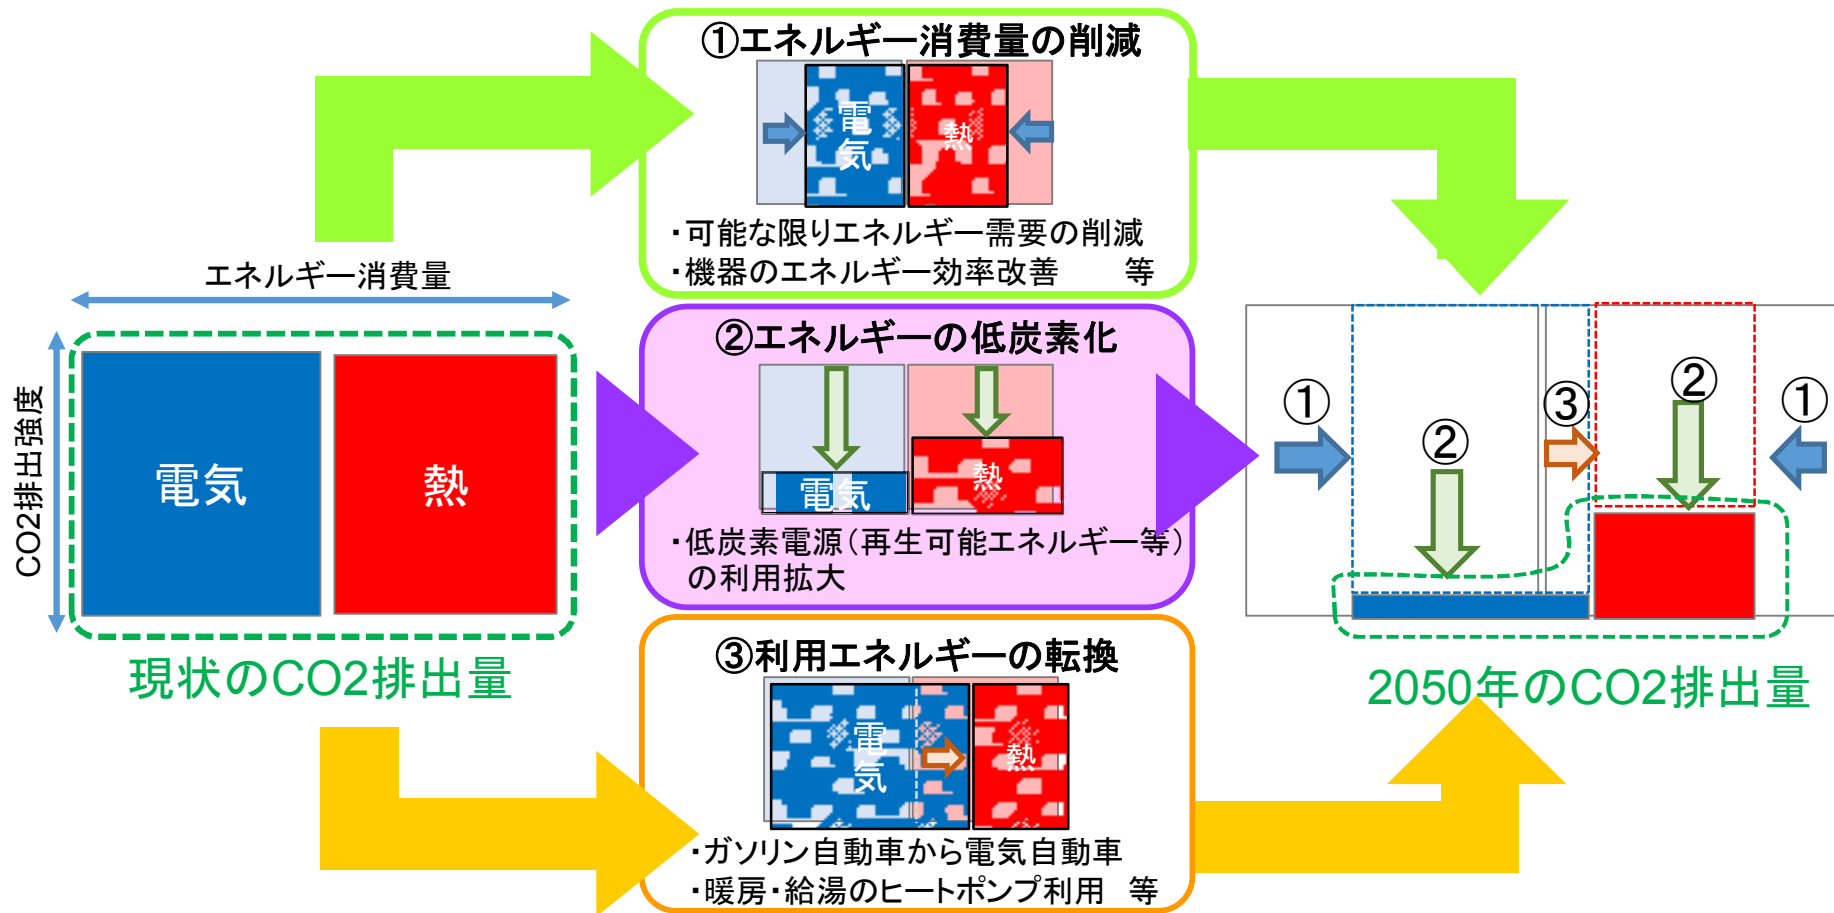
①エネルギー消費量の削減

電気

熱

・可能な限りエネルギー需要の削減
・機器のエネルギー効率改善　　等

エネルギー消費量

CO2排出強度

電気

熱

現状のCO2排出量

②エネルギーの低炭素化

電気

熱

・低炭素電源（再生可能エネルギー等）の利用拡大

③利用エネルギーの転換

電気

熱

・ガソリン自動車から電気自動車
・暖房・給湯のヒートポンプ利用　等

①

②

③

②

①

2050年のCO2排出量